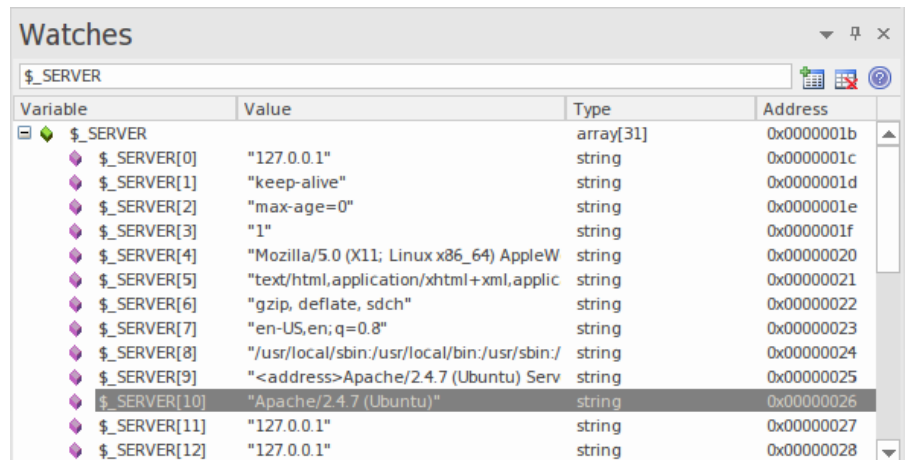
Watches

$_SERVER

| Variable | Value | Type | Address |
|---|---|---|---|
| $_SERVER | | array[31] | 0x0000001b |
| $_SERVER[0] | "127.0.0.1" | string | 0x0000001c |
| $_SERVER[1] | "keep-alive" | string | 0x0000001d |
| $_SERVER[2] | "max-age=0" | string | 0x0000001e |
| $_SERVER[3] | "1" | string | 0x0000001f |
| $_SERVER[4] | "Mozilla/5.0 (X11; Linux x86_64) AppleW | string | 0x00000020 |
| $_SERVER[5] | "text/html,application/xhtml+xml,applic | string | 0x00000021 |
| $_SERVER[6] | "gzip, deflate, sdch" | string | 0x00000022 |
| $_SERVER[7] | "en-US,en;q=0.8" | string | 0x00000023 |
| $_SERVER[8] | "/usr/local/sbin:/usr/local/bin:/usr/sbin:/ | string | 0x00000024 |
| $_SERVER[9] | "<address>Apache/2.4.7 (Ubuntu) Serv | string | 0x00000025 |
| $_SERVER[10] | "Apache/2.4.7 (Ubuntu)" | string | 0x00000026 |
| $_SERVER[11] | "127.0.0.1" | string | 0x00000027 |
| $_SERVER[12] | "127.0.0.1" | string | 0x00000028 |